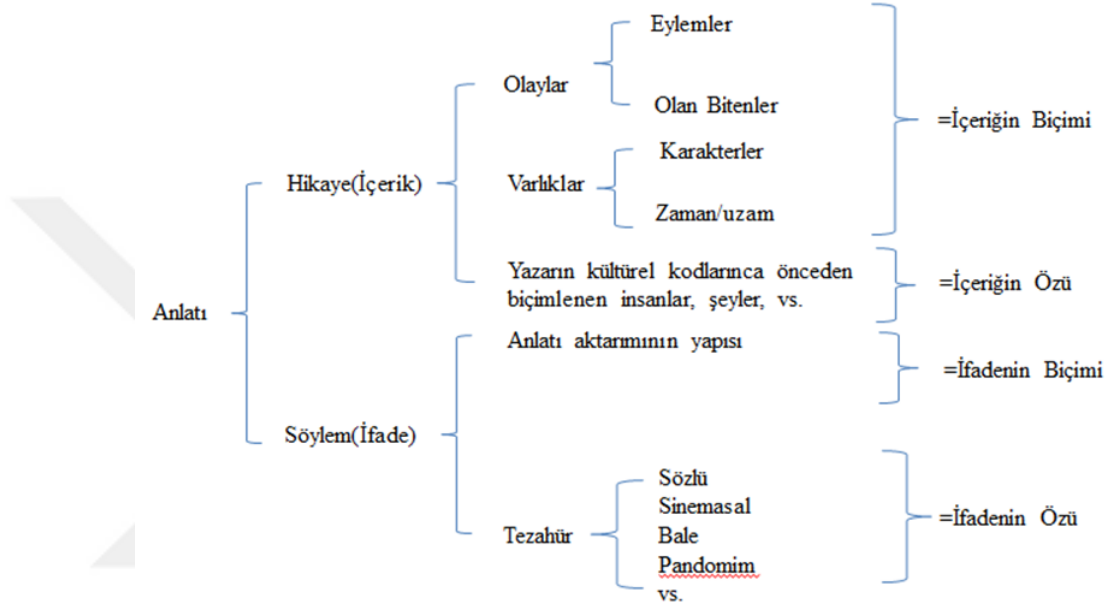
Anlatı

Hikaye(İçerik)

Olaylar

Eylemler

Olan Bitenler

Varlıklar

Karakterler

Zaman/uzam

=İçeriğin Biçimi

Yazarın kültürel kodlarınca önceden biçimlenen insanlar, şeyler, vs.

=İçeriğin Özü

Söylem(İfade)

Anlatı aktarımının yapısı

=İfadenin Biçimi

Tezahür

Sözlü
Sinemasal
Bale
Pandomim
vs.

=İfadenin Özü